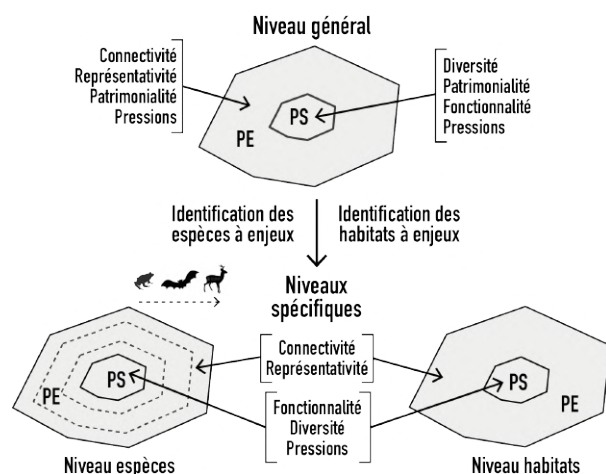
Niveau général

Connectivité
Représentativité
Patrimonialité
Pressions

PS

PE

Diversité
Patrimonialité
Fonctionnalité
Pressions

Identification des espèces à enjeux

Identification des habitats à enjeux

Niveaux spécifiques

Connectivité
Représentativité

PE

PS

Fonctionnalité
Diversité
Pressions

PS

PE

Niveau espèces

Niveau habitats